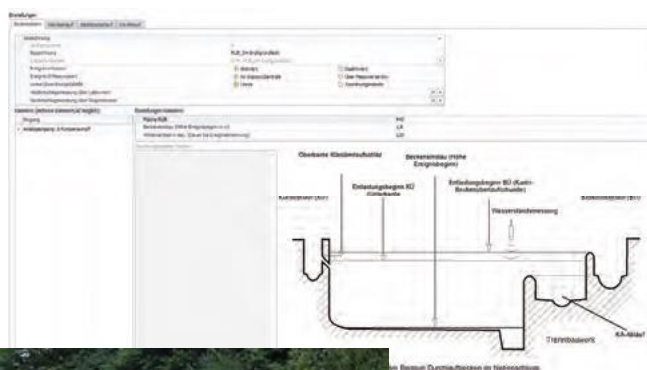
Einstellungen

Oberkante Klärüberlaufschwelle

Entlastungsbeginn KÜ (Unterkante)

Beckenniveau (Hohe Entgleisungen)

Entlastungsbeginn BÜ (Kanal-Beckenüberlaufschwelle)

Wasserstandsmessung

KA-Ablauf

Trennbauwerk